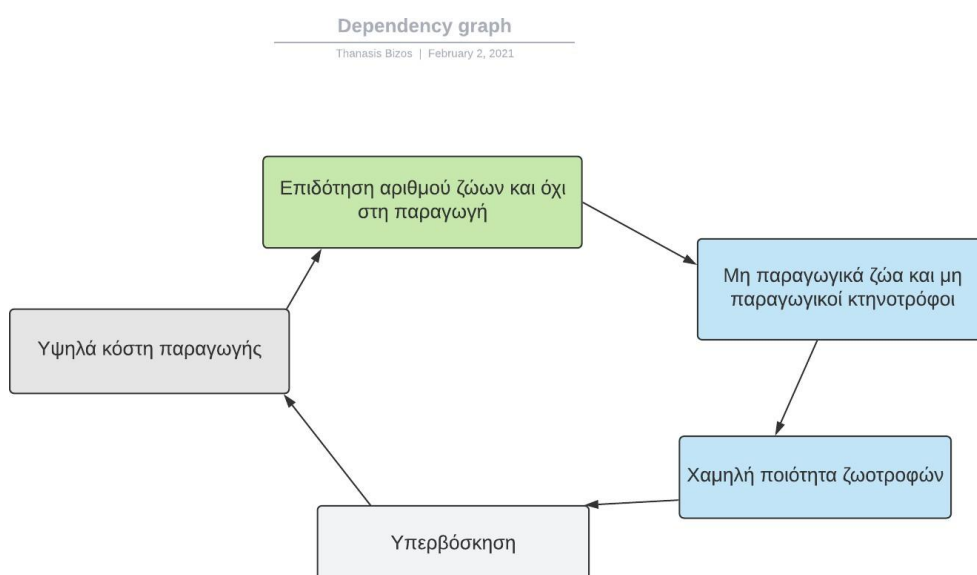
Dependency graph

Thanasis Bizos | February 2, 2021

Επιδότηση αριθμού ζώων και όχι στη παραγωγή

Μη παραγωγικά ζώα και μη παραγωγικοί κτηνοτρόφοι

Χαμηλή ποιότητα ζωοτροφών

Υπερβόσκηση

Υψηλά κόστη παραγωγής